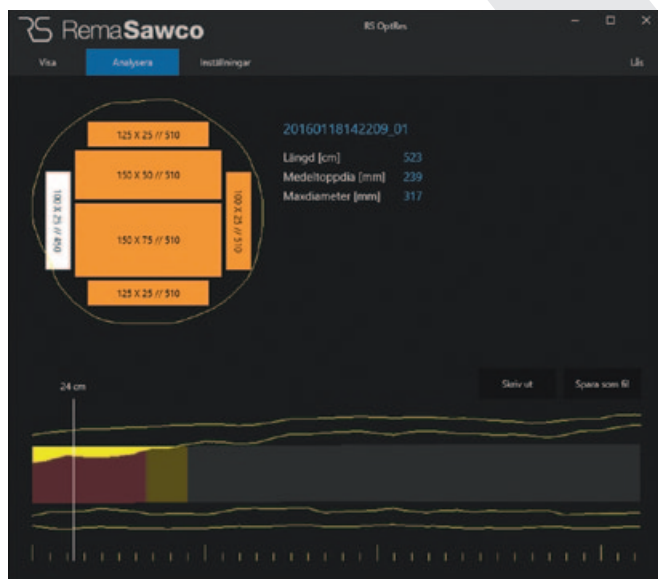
RS RemaSawco

RS Optiles

Visa Analysera Inställningar

Lås

125 X 25 // 510

150 X 50 // 510

100 X 25 // 450

150 X 75 // 510

100 X 25 // 510

125 X 25 // 510

20160118142209_01

| | |
|---|---|
| Längd [cm] | 523 |
| Medeltoppdia [mm] | 239 |
| Maxdiameter [mm] | 317 |

24 cm

Skriv ut

Spara som fil